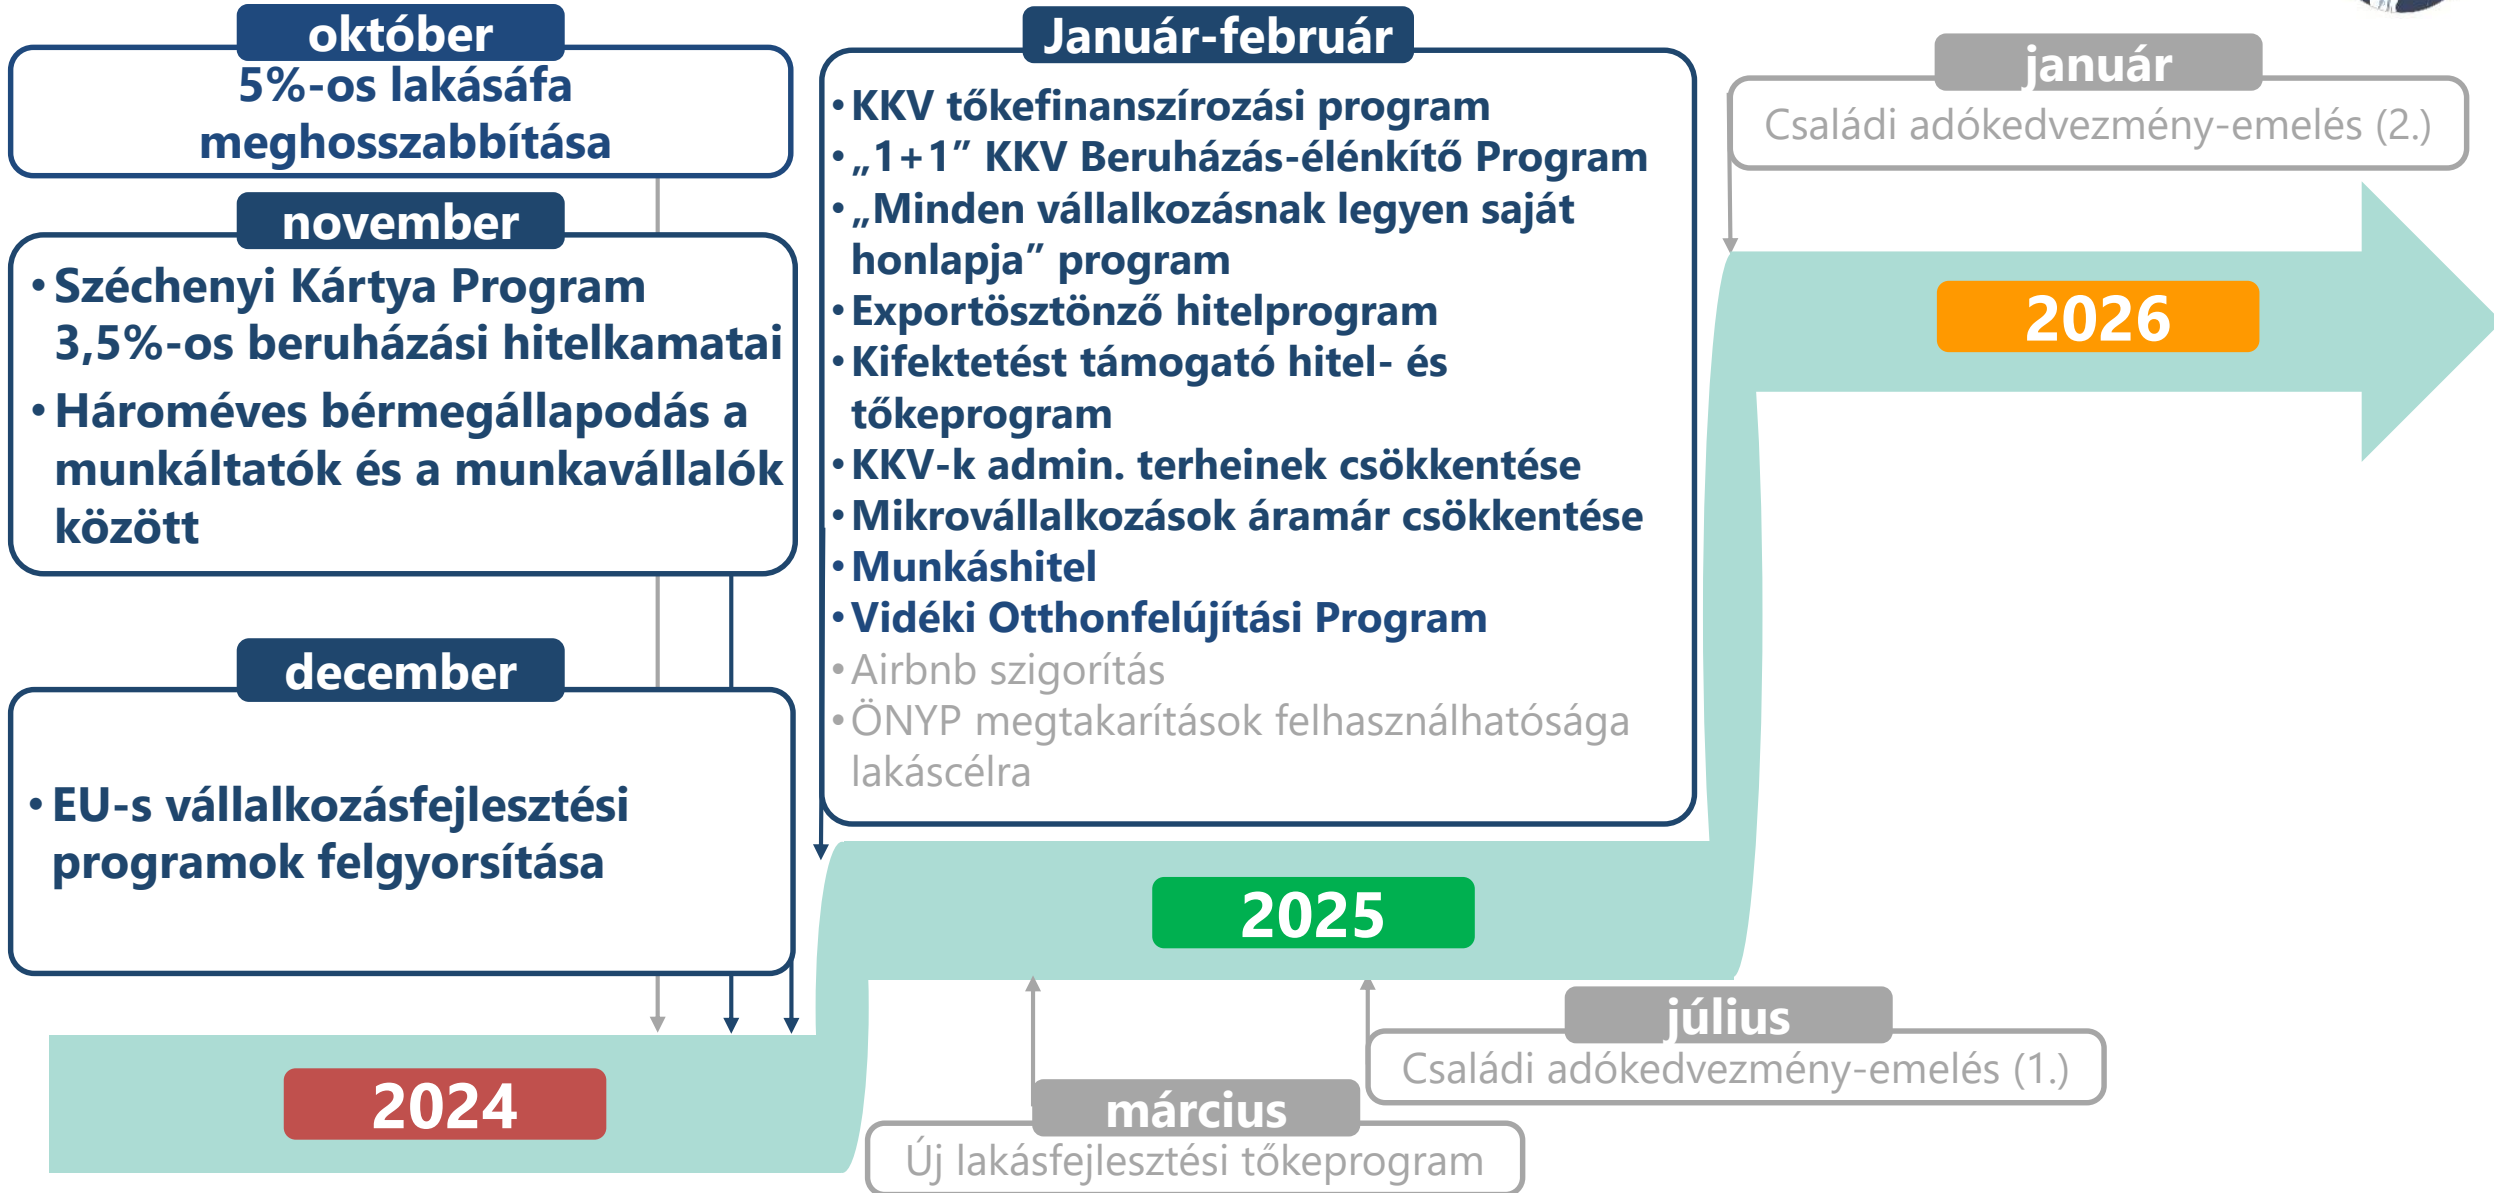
október
5%-os lakásáfa meghosszabbítása

november
• Széchenyi Kártya Program 3,5%-os beruházási hitelkamatai
• Hároméves bérmegállapodás a munkáltatók és a munkavállalók között

december
• EU-s vállalkozásfejlesztési programok felgyorsítása

Január-február
• KKV tőkefinanszírozási program
• „1+1” KKV Beruházás-élénkítő Program
• „Minden vállalkozásnak legyen saját honlapja” program
• Exportösztönző hitelprogram
• Kifektetést támogató hitel- és tőkeprogram
• KKV-k admin. terheinek csökkentése
• Mikrovállalkozások áramár csökkentése
• Munkáshitel
• Vidéki Otthonfelújítási Program
• Airbnb szigorítás
• ÖNYP megtakarítások felhasználhatósága lakáscélra

január
Családi adókedvezmény-emelés (2.)

2026

2025

2024

július
Családi adókedvezmény-emelés (1.)

március
Új lakásfejlesztési tőkeprogram